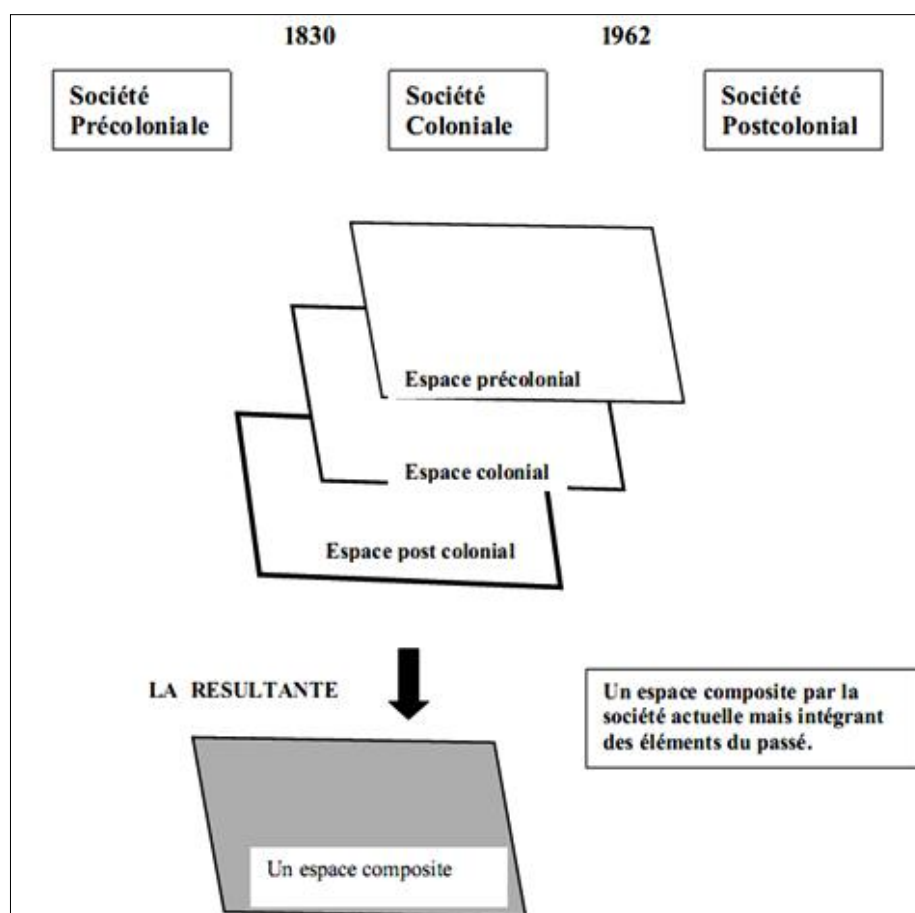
1830

1962

Société Précoloniale

Société Coloniale

Société Postcolonial

Espace précolonial

Espace colonial

Espace post colonial

LA RESULTANTE

Un espace composite par la société actuelle mais intégrant des éléments du passé.

Un espace composite